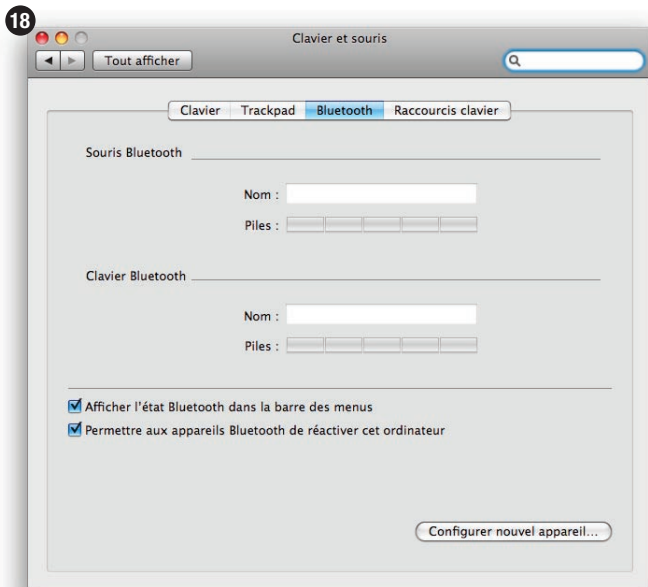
18

Clavier et souris

Tout afficher

Clavier | Trackpad | Bluetooth | Raccourcis clavier

Souris Bluetooth

Nom :

Piles :

Clavier Bluetooth

Nom :

Piles :

Afficher l'état Bluetooth dans la barre des menus

Permettre aux appareils Bluetooth de réactiver cet ordinateur

Configurer nouvel appareil...